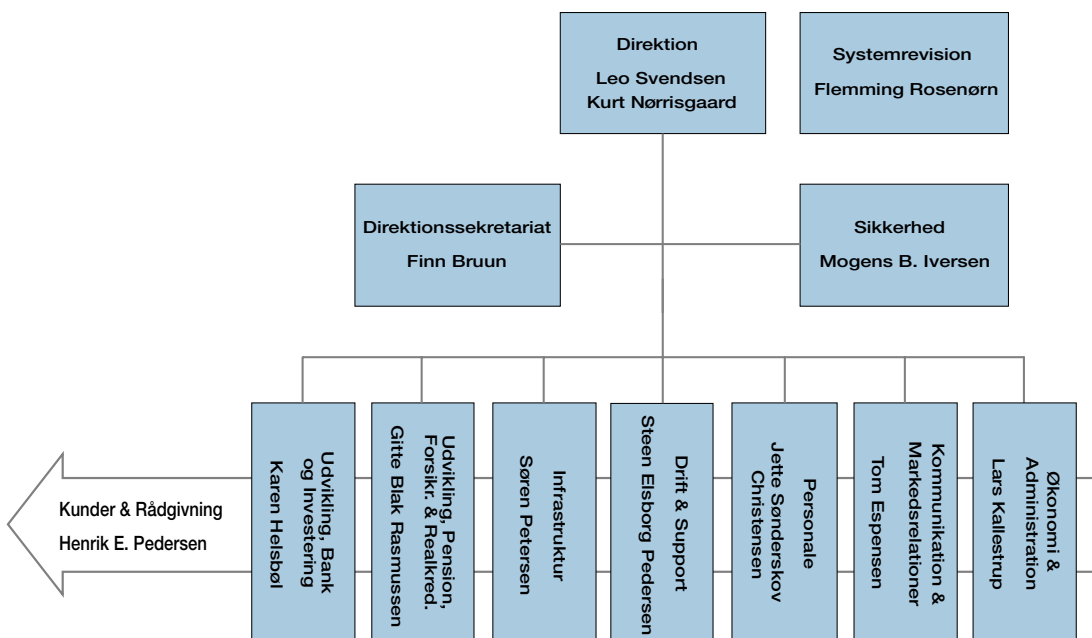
Direktion
Leo Svendsen
Kurt Nørrisgaard

Systemrevision
Flemming Rosenørn

Direktionssekretariat
Finn Bruun

Sikkerhed
Mogens B. Iversen

Kunder & Rådgivning
Henrik E. Pedersen

Udvikling, Bank og Investering
Karen Helsbøl

Udvikling, Pension, Forsikr. & Realkred.
Gitte Blak Rasmussen

Infrastruktur
Søren Petersen

Drift & Support
Steen Elsborg Pedersen

Personale
Jette Sønderskov Christensen

Kommunikation & Markedsrelationer
Tom Espensen

Økonomi & Administration
Lars Kallestrup